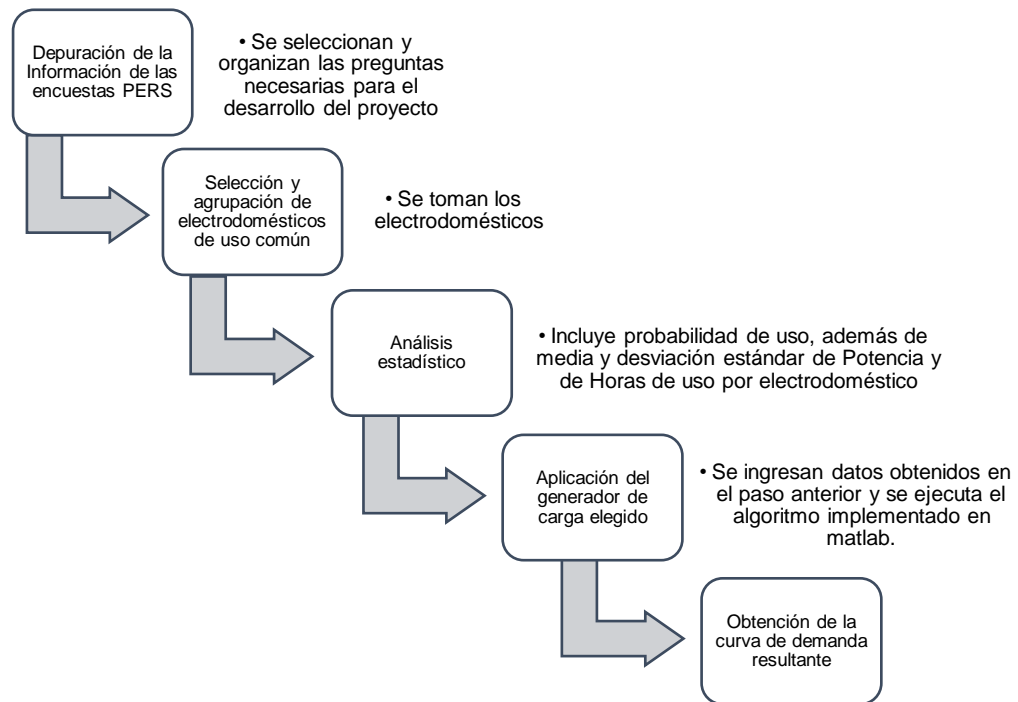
Depuración de la Información de las encuestas PERS

• Se seleccionan y organizan las preguntas necesarias para el desarrollo del proyecto

Selección y agrupación de electrodomésticos de uso común

• Se toman los electrodomésticos

Análisis estadístico

• Incluye probabilidad de uso, además de media y desviación estándar de Potencia y de Horas de uso por electrodoméstico

Aplicación del generador de carga elegido

• Se ingresan datos obtenidos en el paso anterior y se ejecuta el algoritmo implementado en matlab.

Obtención de la curva de demanda resultante